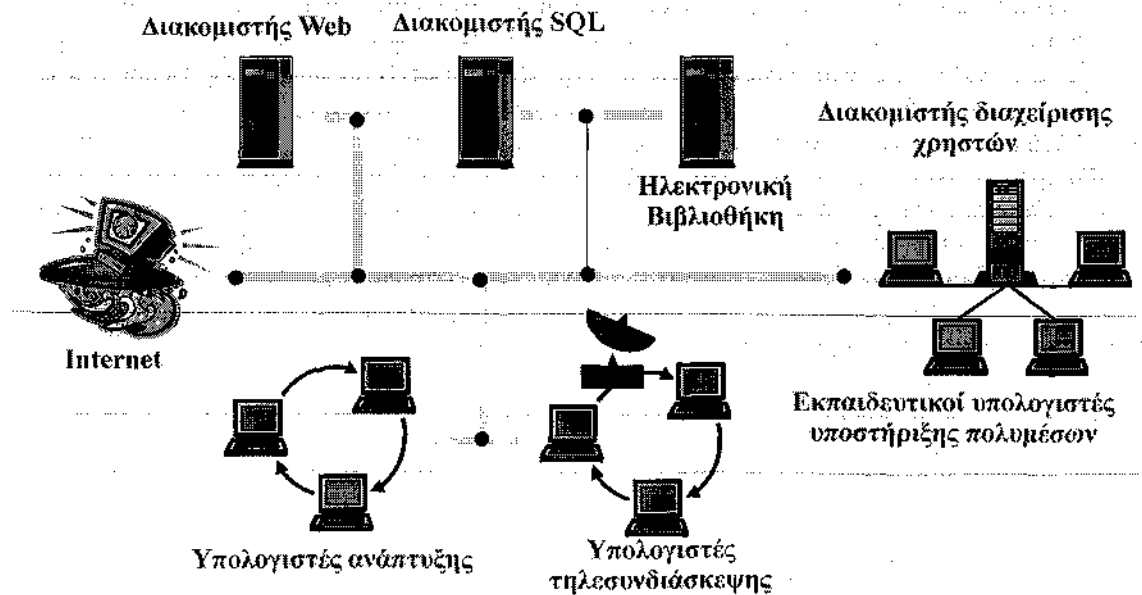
Διακομιστής Web

Διακομιστής SQL

Διακομιστής διαχείρισης χρηστών

Ηλεκτρονική Βιβλιοθήκη

Internet

Εκπαιδευτικοί υπολογιστές υποστήριξης πολυμέσων

Υπολογιστές ανάπτυξης

Υπολογιστές τηλεσυνδιάσκεψης